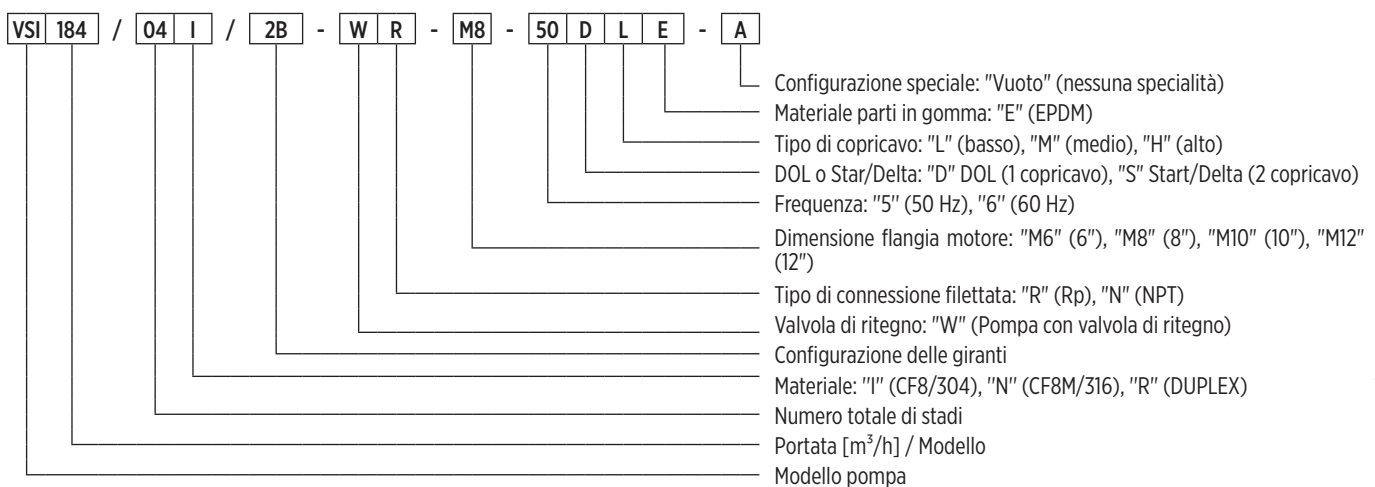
VSI 184 / 04 I / 2B - W R - M8 - 50 D L E - A

Configurazione speciale: "Vuoto" (nessuna specialità)
Materiale parti in gomma: "E" (EPDM)
Tipo di copricavo: "L" (basso), "M" (medio), "H" (alto)
DOL o Star/Delta: "D" DOL (1 copricavo), "S" Start/Delta (2 copricavo)
Frequenza: "5" (50 Hz), "6" (60 Hz)
Dimensione flangia motore: "M6" (6"), "M8" (8"), "M10" (10"), "M12" (12")
Tipo di connessione filettata: "R" (Rp), "N" (NPT)
Valvola di ritegno: "W" (Pompa con valvola di ritegno)
Configurazione delle giranti
Materiale: "I" (CF8/304), "N" (CF8M/316), "R" (DUPLEX)
Numero totale di stadi
Portata [$m^3$/h] / Modello
Modello pompa